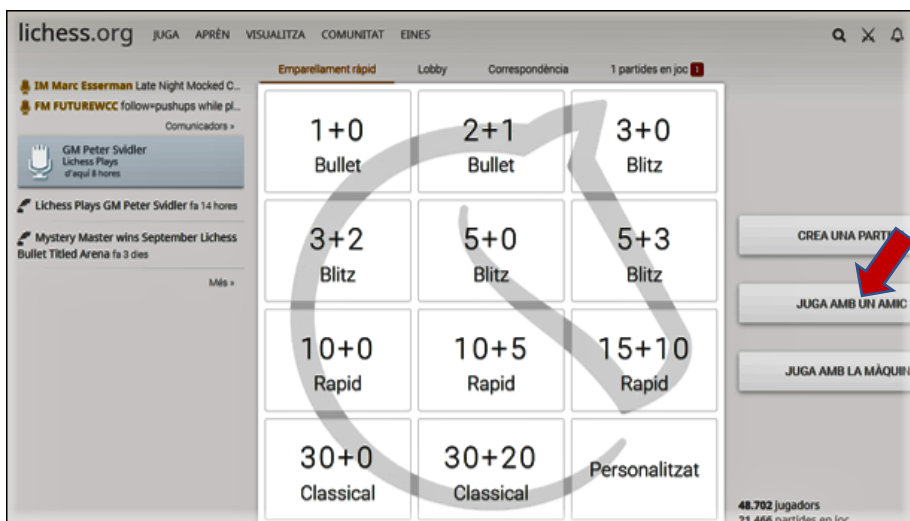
lichess.org JUGA APRÈN VISUALITZA COMUNITAT EINES

IM Marc Esserman Late Night Mocked C...
FM FUTUREWCC follow=pushups while pl...
Comunicadors »

GM Peter Svidler
Lichess Plays
d'aquí 8 hores

Lichess Plays GM Peter Svidler fa 14 hores

Mystery Master wins September Lichess Bullet Titled Arena fa 3 dies

Més »

Emparellament ràpid | Lobby | Correspondència | 1 partides en joc 1

| | | |
|---|---|---|
| 1+0 Bullet | 2+1 Bullet | 3+0 Blitz |
| 3+2 Blitz | 5+0 Blitz | 5+3 Blitz |
| 10+0 Rapid | 10+5 Rapid | 15+10 Rapid |
| 30+0 Classical | 30+20 Classical | Personalitzat |

CREA UNA PARTI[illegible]

JUGA AMB UN AMIC

JUGA AMB LA MÀQUIN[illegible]

48.702 jugadors
21.466 partides en joc